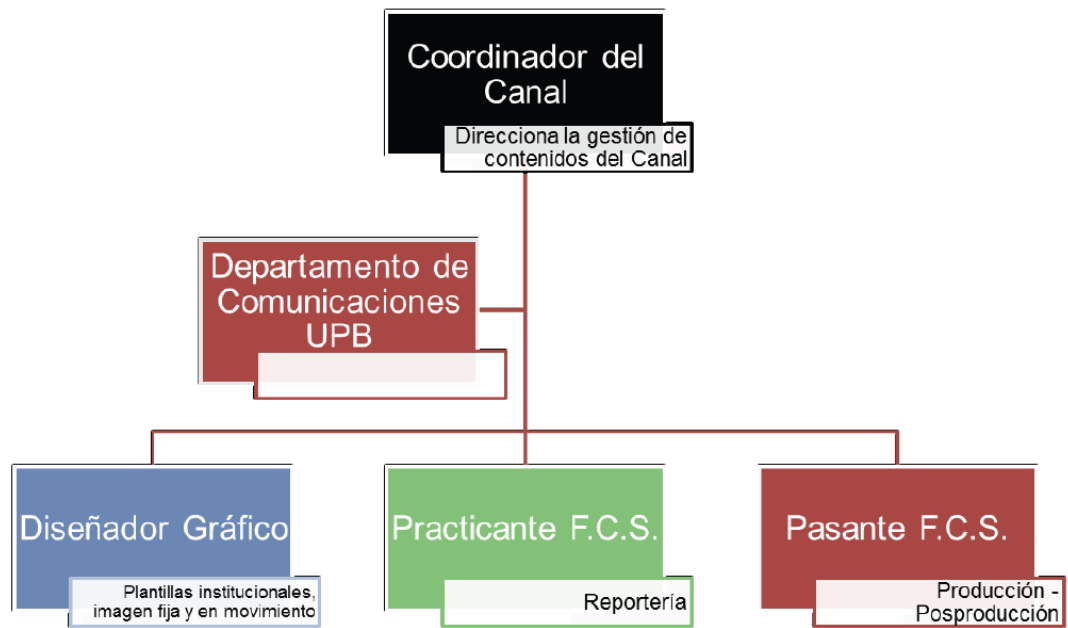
Coordinador del Canal

Direcciona la gestión de contenidos del Canal

Departamento de Comunicaciones UPB

Diseñador Gráfico

Plantillas institucionales, imagen fija y en movimiento

Practicante F.C.S.

Reportería

Pasante F.C.S.

Producción - Posproducción